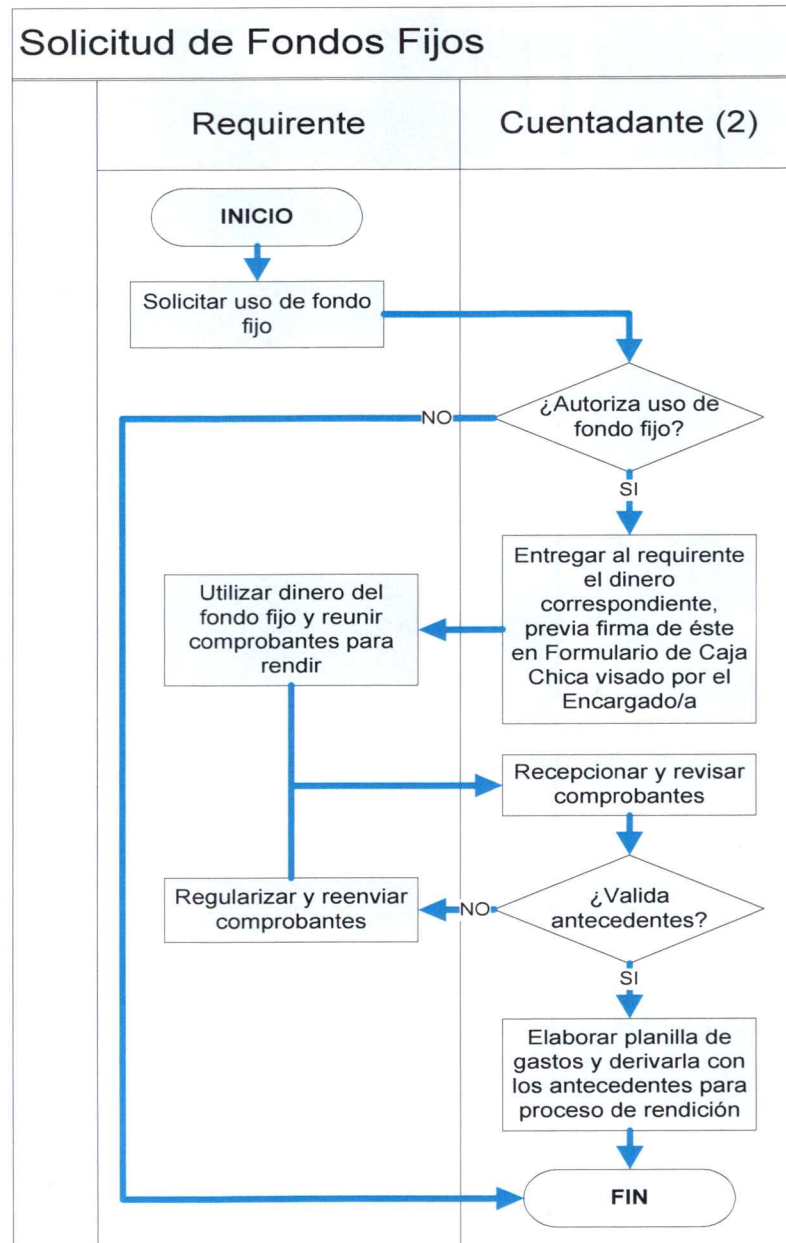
Solicitud de Fondos Fijos

Requirente

Cuentadante (2)

INICIO

Solicitar uso de fondo fijo

¿Autoriza uso de fondo fijo?

NO

SI

Entregar al requirente el dinero correspondiente, previa firma de éste en Formulario de Caja Chica visado por el Encargado/a

Utilizar dinero del fondo fijo y reunir comprobantes para rendir

Recepcionar y revisar comprobantes

¿Valida antecedentes?

NO

Regularizar y reenviar comprobantes

SI

Elaborar planilla de gastos y derivarla con los antecedentes para proceso de rendición

FIN